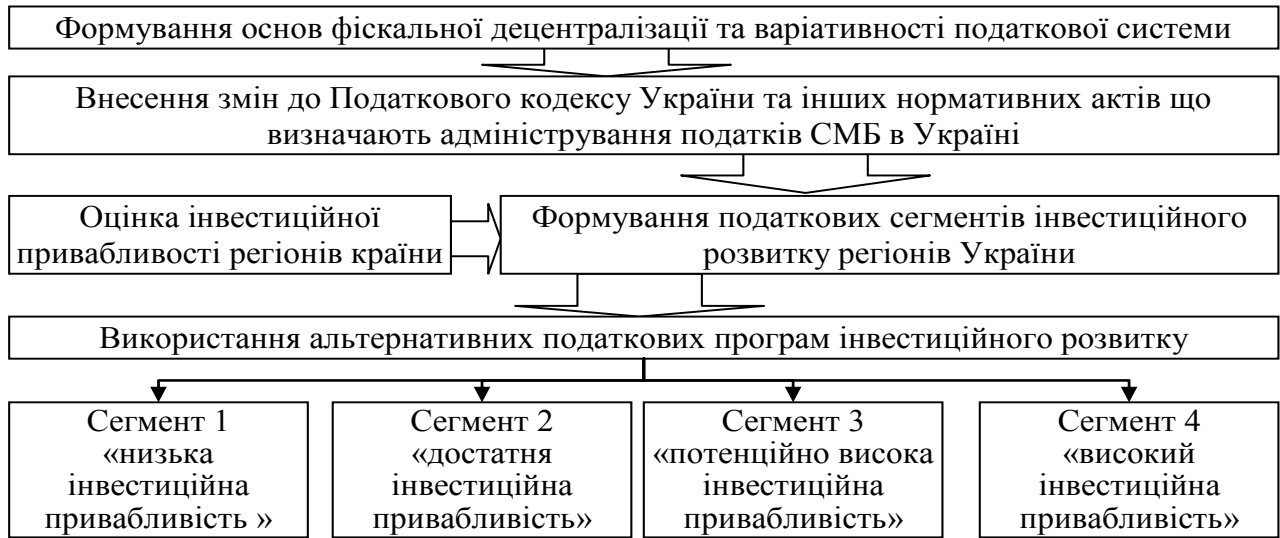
Формування основ фіскальної децентралізації та варіативності податкової системи

Внесення змін до Податкового кодексу України та інших нормативних актів що визначають адміністрування податків СМБ в Україні

Оцінка інвестиційної привабливості регіонів країни

Формування податкових сегментів інвестиційного розвитку регіонів України

Використання альтернативних податкових програм інвестиційного розвитку

Сегмент 1 «низька інвестиційна привабливість »

Сегмент 2 «достатня інвестиційна привабливість»

Сегмент 3 «потенційно висока інвестиційна привабливість»

Сегмент 4 «високий інвестиційна привабливість»